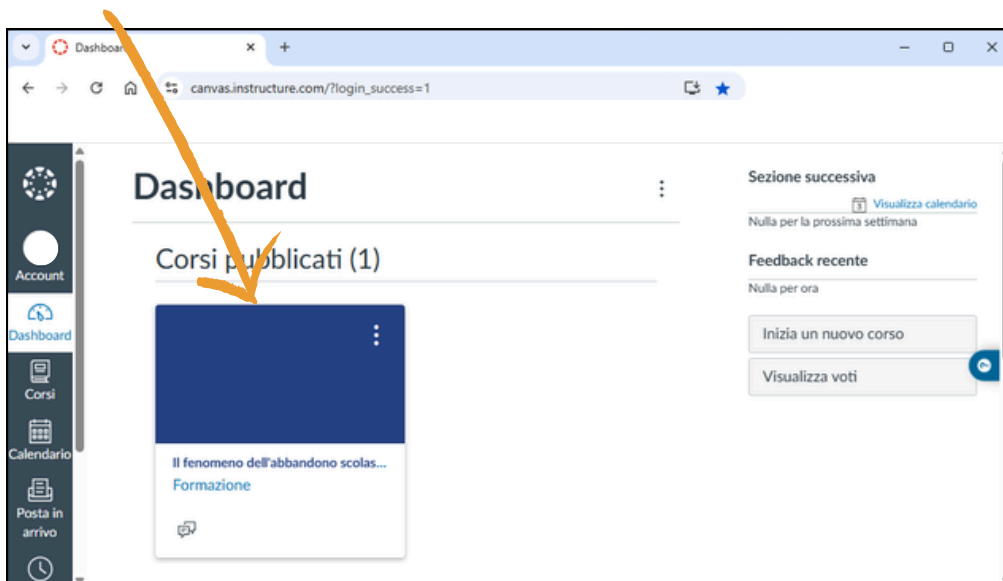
Dashboard

canvas.instructure.com/?login_success=1

Account

Dashboard

Corsi

Calendario

Posta in arrivo

Dashboard

Corsi pubblicati (1)

Il fenomeno dell'abbandono scolas...
Formazione

Sezione successiva

Visualizza calendario

Nulla per la prossima settimana

Feedback recente

Nulla per ora

Inizia un nuovo corso

Visualizza voti